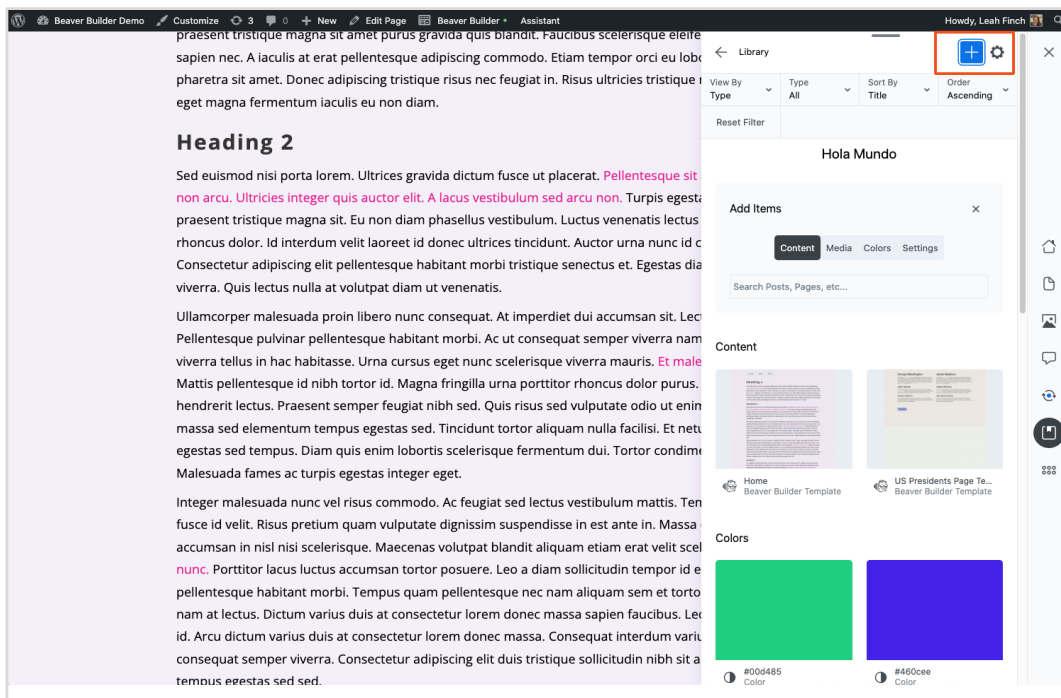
Beaver Builder Demo Customize 3 0 + New Edit Page Beaver Builder Assistant Howdy, Leah Finch

praesent tristique magna sit amet purus gravida quis blandit. Faucibus scelerisque eleife sapien nec. A iaculis at erat pellentesque adipiscing commodo. Etiam tempor orci eu lobo pharetra sit amet. Donec adipiscing tristique risus nec feugiat in. Risus ultricies tristique eget magna fermentum iaculis eu non diam.

Heading 2

Sed euismod nisi porta lorem. Ultrices gravida dictum fusce ut placerat. Pellentesque sit non arcu. Ultricies integer quis auctor elit. A lacus vestibulum sed arcu non. Turpis egesta praesent tristique magna sit. Eu non diam phasellus vestibulum. Luctus venenatis lectus rhoncus dolor. Id interdum velit laoreet id donec ultrices tincidunt. Auctor urna nunc id c Consectetur adipiscing elit pellentesque habitant morbi tristique senectus et. Egestas dia viverra. Quis lectus nulla at volutpat diam ut venenatis.

Ullamcorper malesuada proin libero nunc consequat. At imperdiet dui accumsan sit. Lect Pellentesque pulvinar pellentesque habitant morbi. Ac ut consequat semper viverra nam viverra tellus in hac habitasse. Urna cursus eget nunc scelerisque viverra mauris. Et male Mattis pellentesque id nibh tortor id. Magna fringilla urna porttitor rhoncus dolor purus. hendrerit lectus. Praesent semper feugiat nibh sed. Quis risus sed vulputate odio ut enim massa sed elementum tempus egestas sed. Tincidunt tortor aliquam nulla facilisi. Et netu egestas sed tempus. Diam quis enim lobortis scelerisque fermentum dui. Tortor condime Malesuada fames ac turpis egestas integer eget.

Integer malesuada nunc vel risus commodo. Ac feugiat sed lectus vestibulum mattis. Ten fusce id velit. Risus pretium quam vulputate dignissim suspendisse in est ante in. Massa accumsan in nisl nisi scelerisque. Maecenas volutpat blandit aliquam etiam erat velit scel nunc. Porttitor lacus luctus accumsan tortor posuere. Leo a diam sollicitudin tempor id e pellentesque habitant morbi. Tempus quam pellentesque nec nam aliquam sem et torto nam at lectus. Dictum varius duis at consectetur lorem donec massa sapien faucibus. Le id. Arcu dictum varius duis at consectetur lorem donec massa. Consequat interdum variu consequat semper viverra. Consectetur adipiscing elit duis tristique sollicitudin nibh sit a tempus egestas sed sed.

Library

View By Type | Type All | Sort By Title | Order Ascending

Reset Filter

Hola Mundo

Add Items

Content Media Colors Settings

Search Posts, Pages, etc...

Content

Home
Beaver Builder Template

US Presidents Page Te...
Beaver Builder Template

Colors

#00d485
Color

#460cee
Color